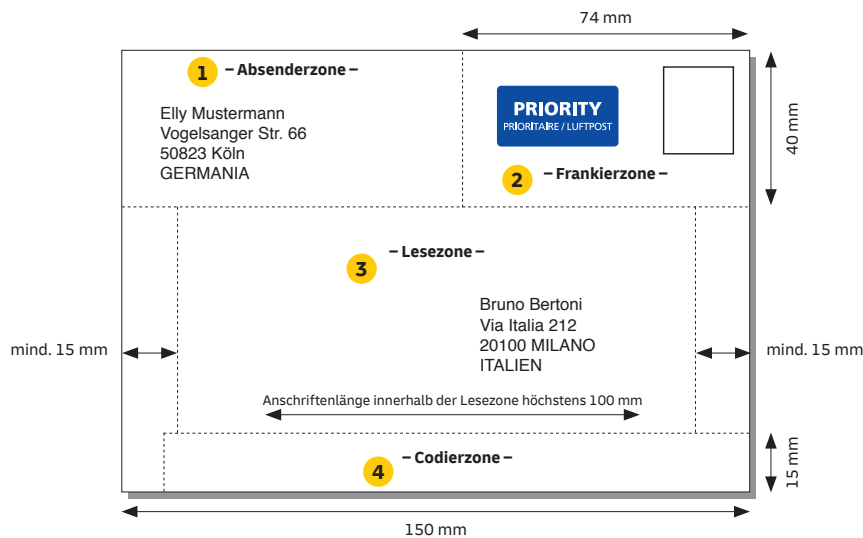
74 mm

1 – Absenderzone –

Elly Mustermann
Vogelsanger Str. 66
50823 Köln
GERMANIA

PRIORITY
PRIORITAIRE / LUFTPOST

2 – Frankierzone –

40 mm

3 – Lesezone –

Bruno Bertoni
Via Italia 212
20100 MILANO
ITALIEN

mind. 15 mm

mind. 15 mm

Anschriftenlänge innerhalb der Lesezone höchstens 100 mm

4 – Codierzone –

15 mm

150 mm